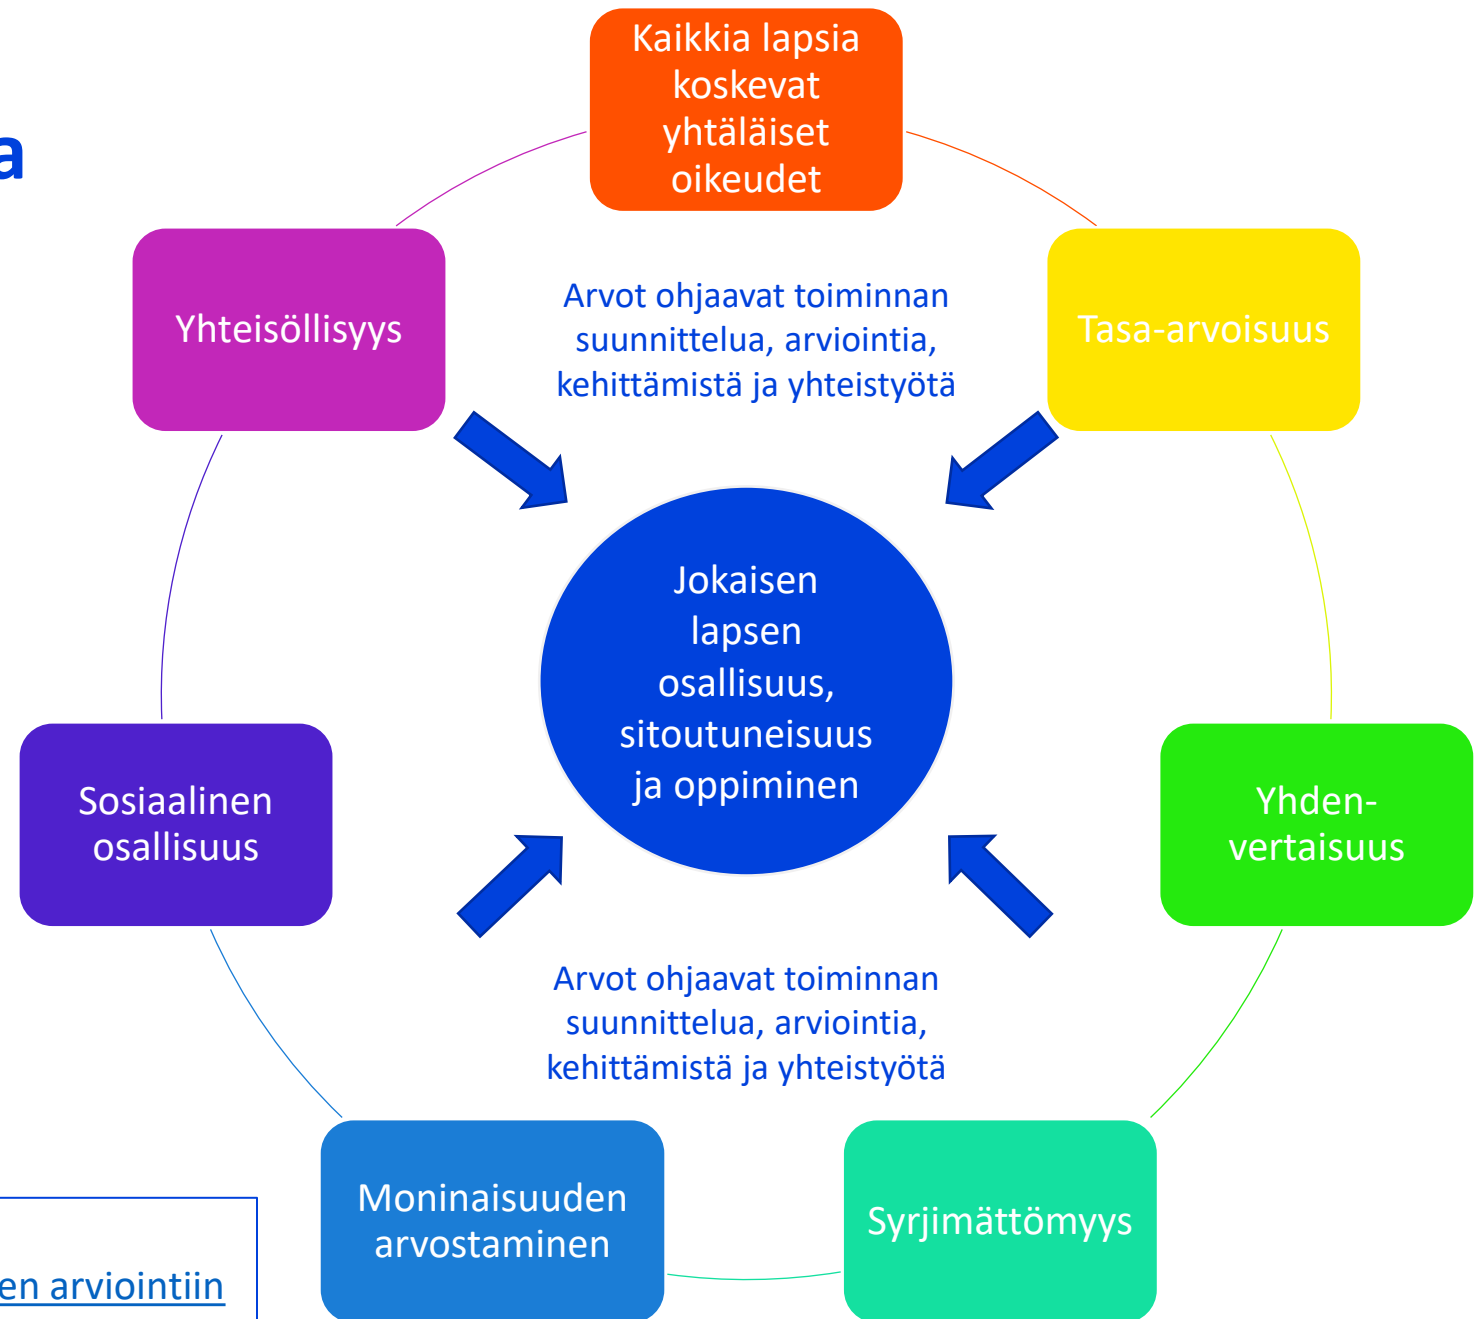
a

Kaikkia lapsia koskevat yhtäläiset oikeudet

Yhteisöllisyys

Arvot ohjaavat toiminnan suunnittelua, arviointia, kehittämistä ja yhteistyötä

Tasa-arvoisuus

Jokaisen lapsen osallisuus, sitoutuneisuus ja oppiminen

Sosiaalinen osallisuus

Yhden-vertaisuus

Arvot ohjaavat toiminnan suunnittelua, arviointia, kehittämistä ja yhteistyötä

en arviointiin

Moninaisuuden arvostaminen

Syrjimättömyys